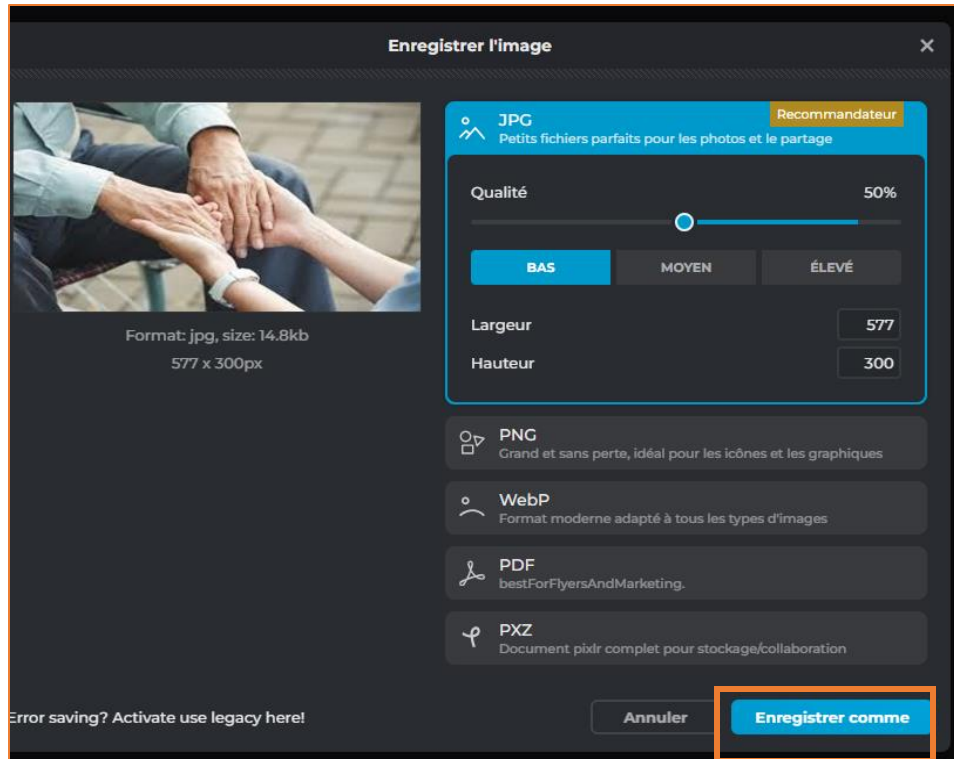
Enregistrer l'image

×

Format: jpg, size: 14.8kb
577 x 300px

JPG
Petits fichiers parfaits pour les photos et le partage

Recommandateur

Qualité

50%

BAS

MOYEN

ÉLEVÉ

Largeur

577

Hauteur

300

PNG
Grand et sans perte, idéal pour les icônes et les graphiques

WebP
Format moderne adapté à tous les types d'images

PDF
bestForFlyersAndMarketing.

PXZ
Document pixlr complet pour stockage/collaboration

Error saving? Activate use legacy here!

Annuler

Enregistrer comme